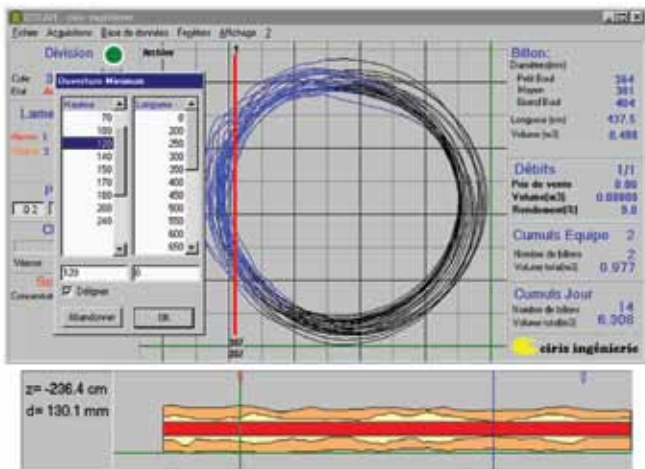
Fichier Acquisitions Base de données Fenêtres Affichage ?

Division

Archive

Ouverture Minimum

| Hauteur | Longueur |
|---|---|
| 70 | 0 |
| 100 | 200 |
| 120 | 250 |
| 140 | 300 |
| 150 | 350 |
| 170 | 400 |
| 180 | 450 |
| 200 | 500 |
| 240 | 550 |
| | 600 |
| | 650 |

120 0

Délignage

Abandonner OK

Billon:
Diamètre(mm)
Petit Bout 384
Moyen 391
Grand Bout 404
Longueur (cm) 437.5
Volume (m3) 0.488

Débits 1/1
Prix de vente 0.00
Volume(m3) 0.00000
Rendement(%) 0.0

Cumuls Equipe 2
Nombre de billons 2
Volume total(m3) 0.977

Cumuls Jour 14
Nombre de billons
Volume total(m3) 6.308

ciris ingénierie

z= -236.4 cm
d= 130.1 mm